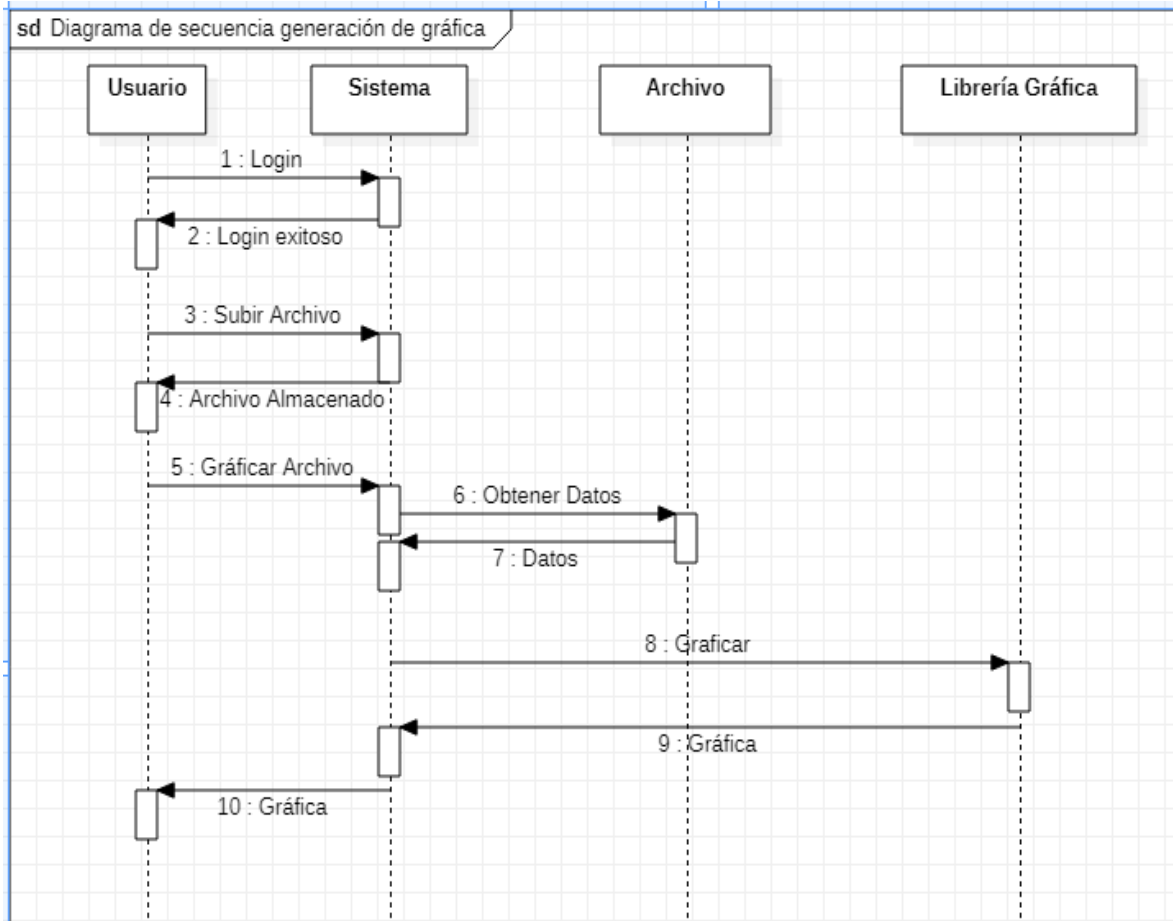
sd Diagrama de secuencia generación de gráfica

Usuario

Sistema

Archivo

Librería Gráfica

1 : Login

2 : Login exitoso

3 : Subir Archivo

4 : Archivo Almacenado

5 : Gráficar Archivo

6 : Obtener Datos

7 : Datos

8 : Graficar

9 : Gráfica

10 : Gráfica